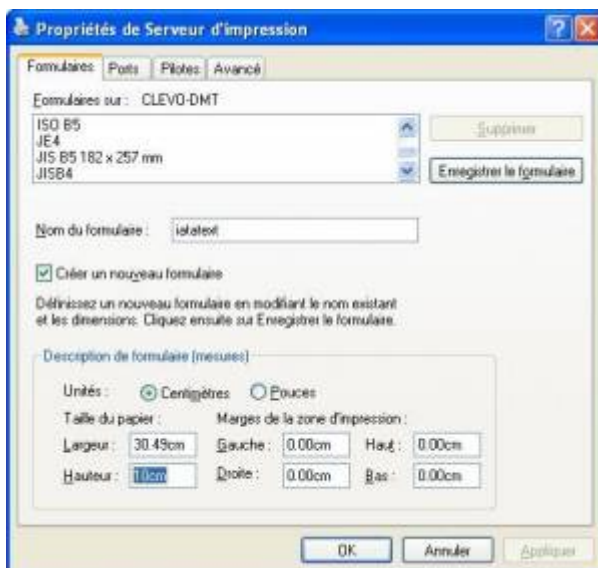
Propriétés de Serveur d'impression

Formulaires | Ports | Pilotes | Avancé

Formulaires sur : CLEVO-DMT

ISO B5
JE4
JIS B5 182 x 257 mm
JISB4

Supprimer

Enregistrer le formulaire

Nom du formulaire : ialatext

Créer un nouveau formulaire

Définissez un nouveau formulaire en modifiant le nom existant et les dimensions. Cliquez ensuite sur Enregistrer le formulaire.

Description de formulaire (mesures)

Unités : Centimètres Pouces

Taille du papier :

Largeur : 30.49cm

Hauteur : 10cm

Marges de la zone d'impression :

Gauche : 0.00cm

Droite : 0.00cm

Haut : 0.00cm

Bas : 0.00cm

OK | Annuler | Appliquer